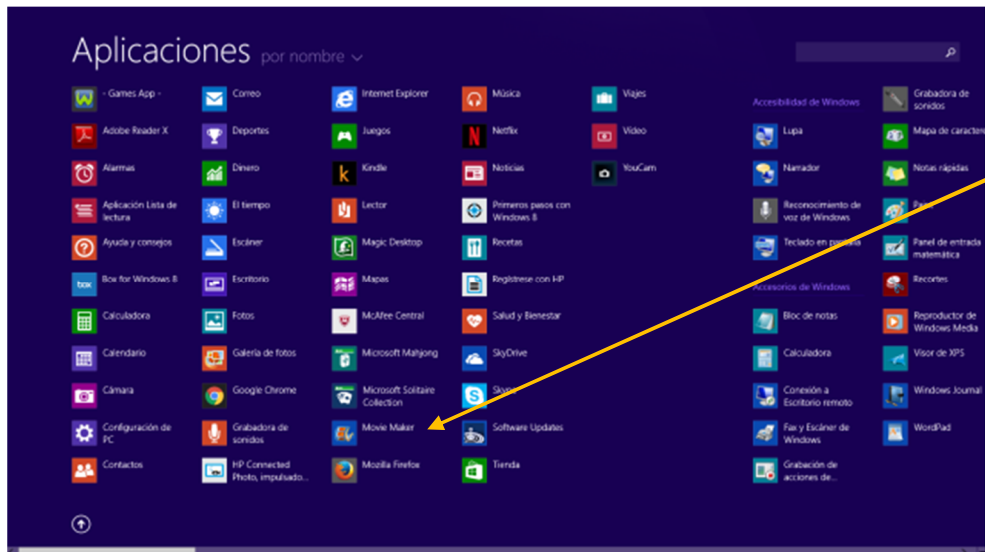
Aplicaciones por nombre

- Games App -
Adobe Reader X
Alarmas
Aplicación Lista de lectura
Ayuda y consejos
Box for Windows 8
Calculadora
Calendario
Cámara
Configuración de PC
Contactos

Correo
Deportes
Dinero
El tiempo
Escáner
Escritorio
Fotos
Galería de fotos
Google Chrome
Grabadora de sonidos
HP Connected Photo, impulsado...

Internet Explorer
Juegos
Kindle
Lector
Magic Desktop
Mapas
McAfee Central
Microsoft Mahjong
Microsoft Solitaire Collection
Movie Maker
Mozilla Firefox

Música
Netflix
Noticias
Primeros pasos con Windows 8
Recetas
Regístrese con HP
Salud y Bienestar
SkyDrive
Skype
Software Updates
Tienda

Viajes
Vídeo
YouCam

Accesibilidad de Windows
Lupa
Narrador
Reconocimiento de voz de Windows
Teclado en pantalla
Accesorios de Windows
Bloc de notas
Calculadora
Conexión a Escritorio remoto
Fax y Escáner de Windows
Grabación de acciones de...

Grabadora de sonidos
Mapa de caracteres
Notas rápidas
Paint
Panel de entrada matemática
Recortes
Reproductor de Windows Media
Visor de XPS
Windows Journal
WordPad